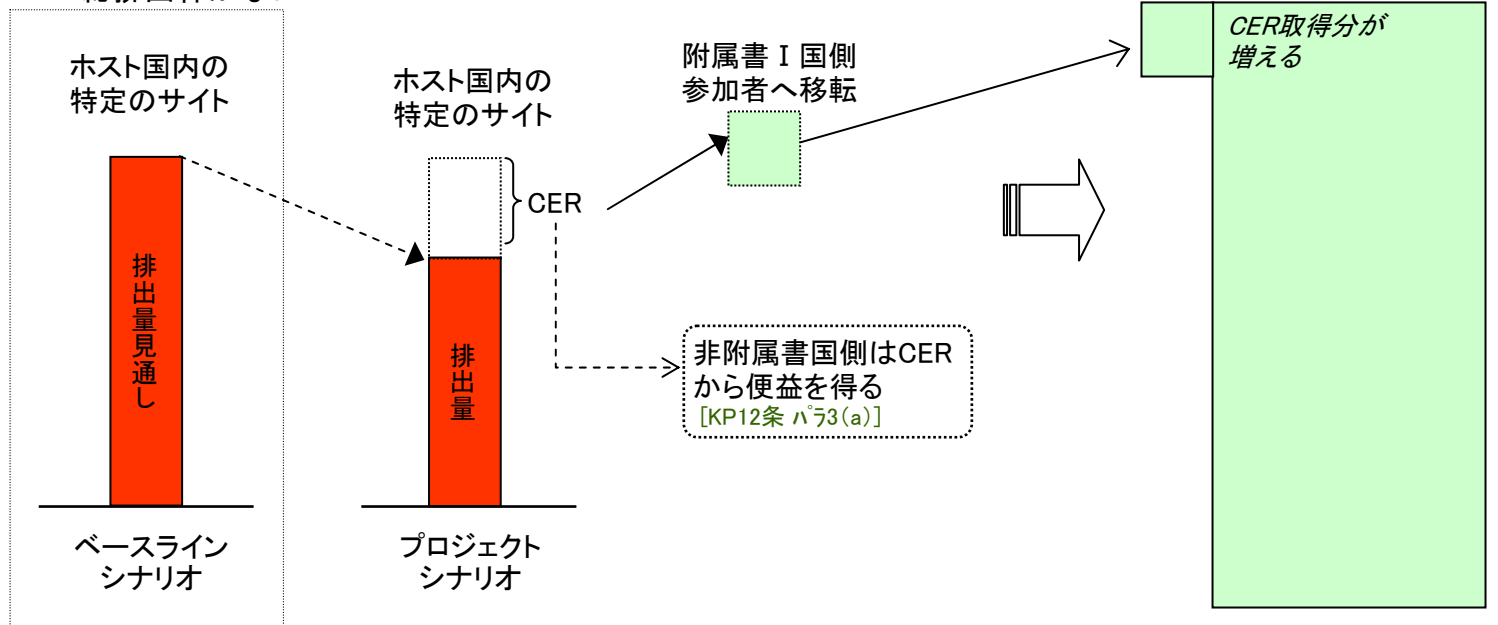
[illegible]

ホスト国内の特定のサイト

排出量見通し

ベースラインシナリオ

ホスト国内の特定のサイト

排出量

プロジェクトシナリオ

CER

附属書 I 国側参加者へ移転

非附属書国側はCERから便益を得る
[KP12条 ﾊﾟﾗ3(a)]

CER取得分が増える